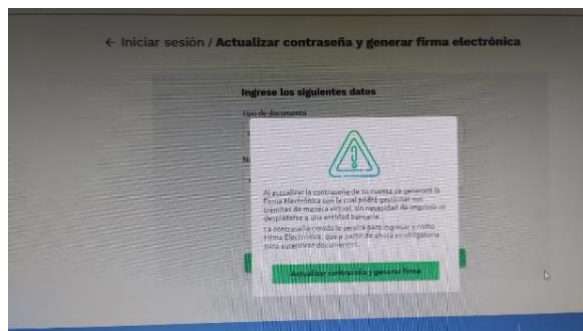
← Iniciar sesión / Actualizar contraseña y generar firma electrónica

Ingrese los siguientes datos

Tipo de documento

N

Al actualizar la contraseña de tu cuenta se generará la Firma Electrónica con la cual podrá gestionar sus trámites de manera virtual, sin necesidad de ingresar o desplazarse a una entidad bancaria.

La contraseña creada le servirá para ingresar y como Firma Electrónica, que a partir de ahora es obligatoria para autorizar documentos.

Actualizar contraseña y generar firma